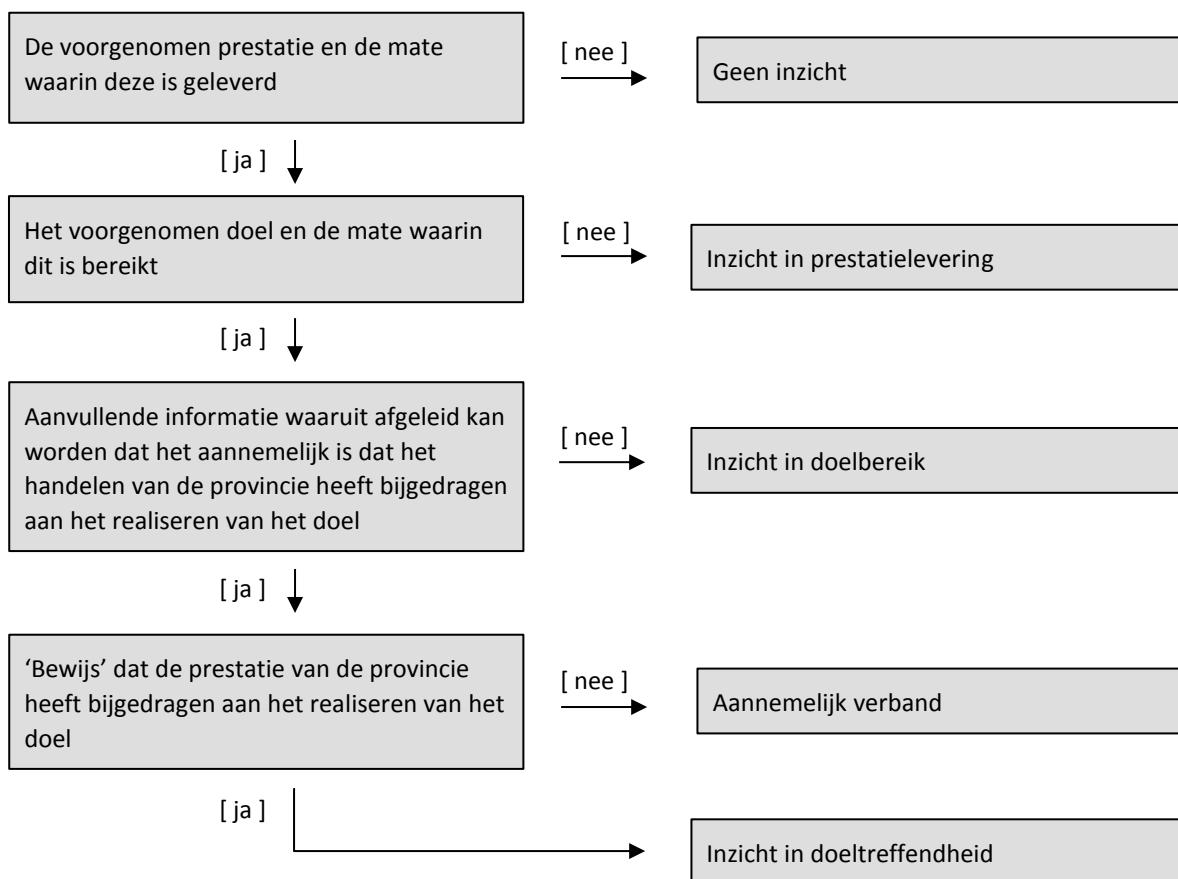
De voorgenomen prestatie en de mate waarin deze is geleverd

[ nee ]

Geen inzicht

[ ja ]

Het voorgenomen doel en de mate waarin dit is bereikt

[ nee ]

Inzicht in prestatielevering

[ ja ]

Aanvullende informatie waaruit afgeleid kan worden dat het aannemelijk is dat het handelen van de provincie heeft bijgedragen aan het realiseren van het doel

[ nee ]

Inzicht in doelbereik

[ ja ]

'Bewijs' dat de prestatie van de provincie heeft bijgedragen aan het realiseren van het doel

[ nee ]

Aannemelijk verband

[ ja ]

Inzicht in doeltreffendheid